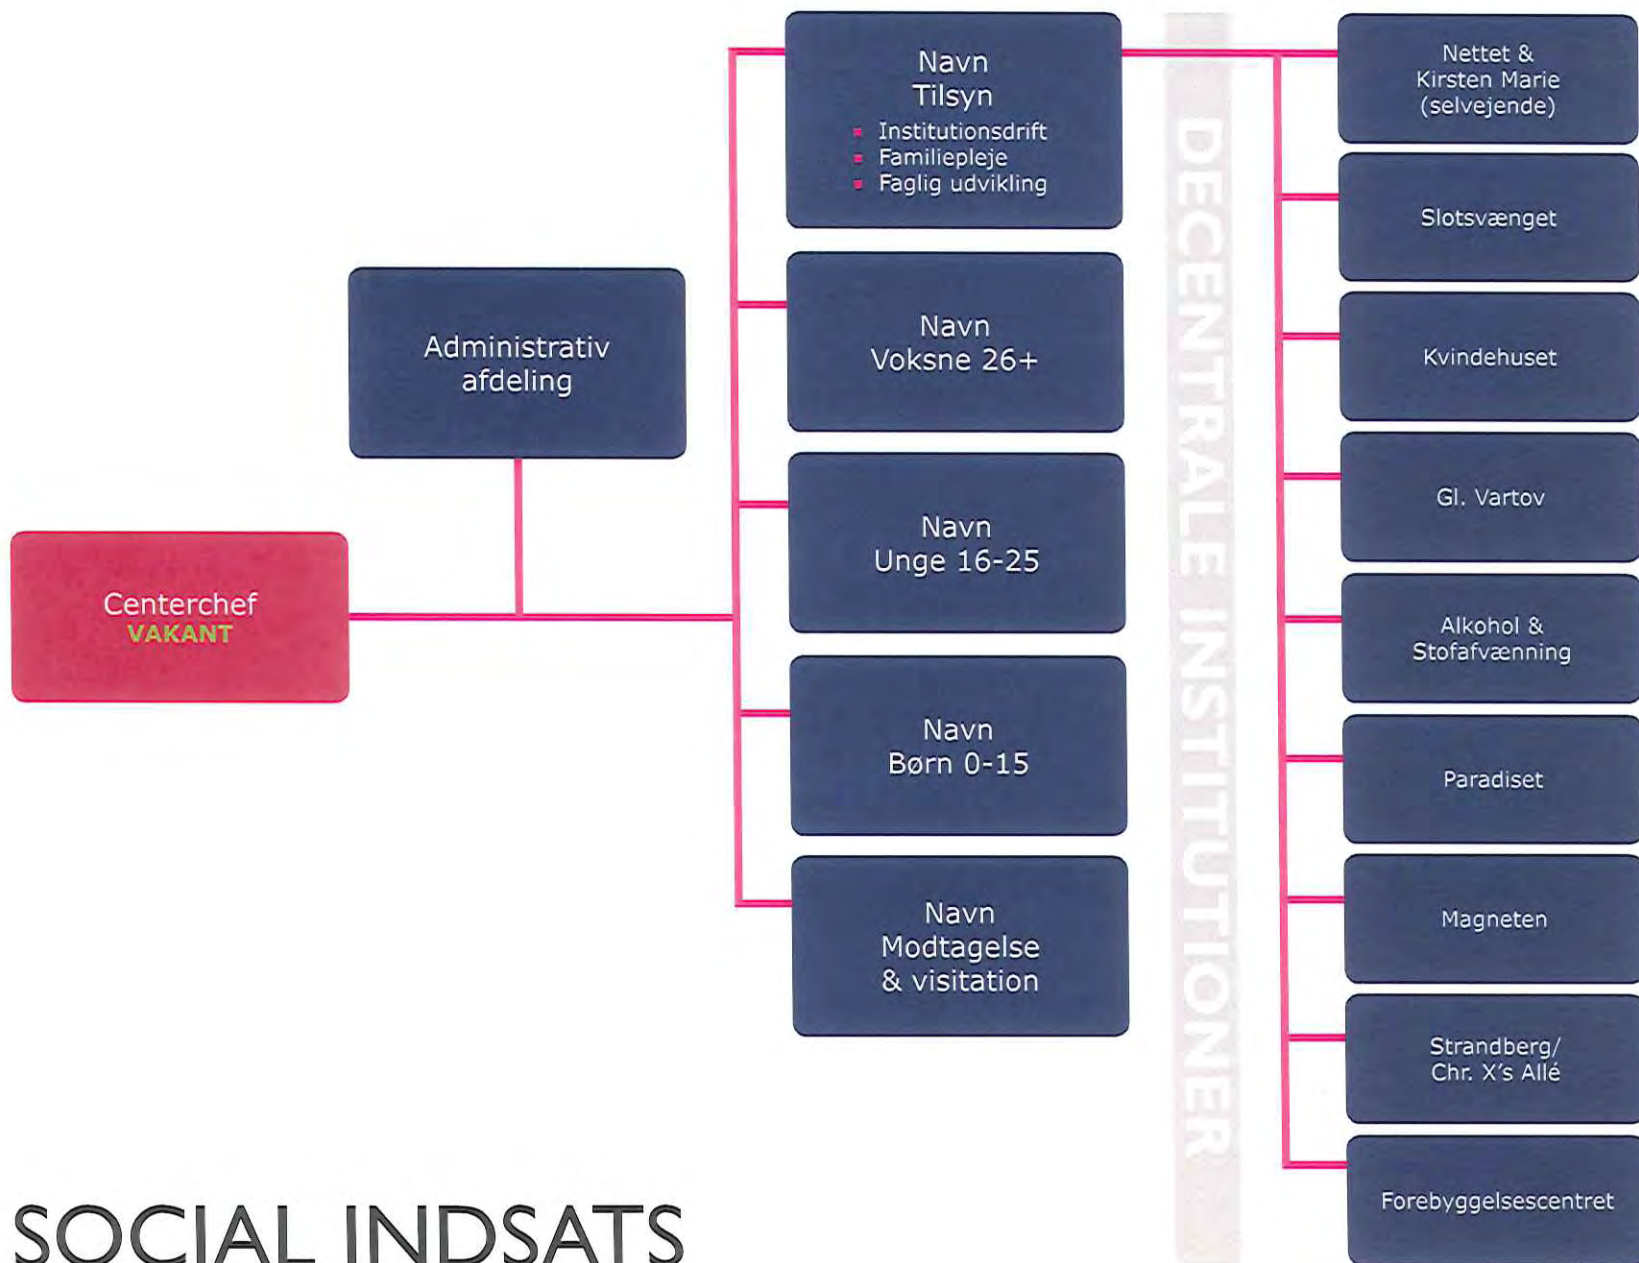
Centerchef
VAKANT

Administrativ afdeling

Navn
Tilsyn
- Institutionsdrift
- Familiepleje
- Faglig udvikling

Navn
Voksne 26+

Navn
Unge 16-25

Navn
Børn 0-15

Navn
Modtagelse & visitation

DECENTRALE INSTITUTIONER

Nettet & Kirsten Marie (selvejende)

Slotsvænget

Kvindehuset

Gl. Vartov

Alkohol & Stofafvænning

Paradiset

Magneten

Strandberg/ Chr. X's Allé

Forebyggelsescentret

SOCIAL INDSATS